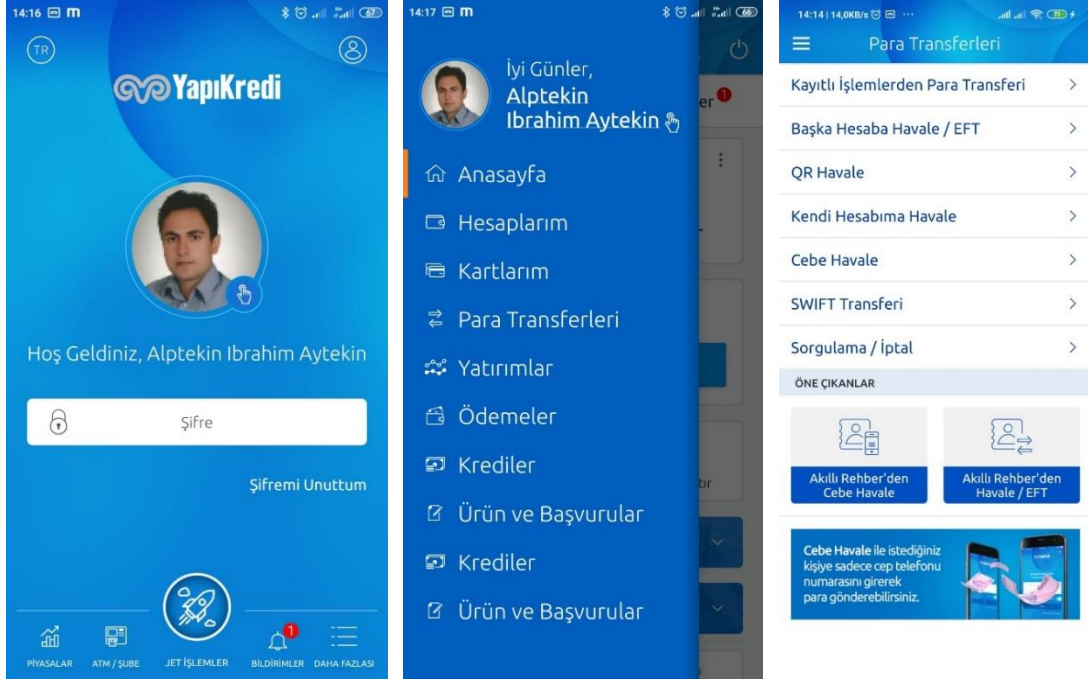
14:16 m

67

TR

YapıKredi

Hoş Geldiniz, Alptekin Ibrahim Aytekin

Şifre

Şifremi Unuttum

PİYASALAR

ATM / ŞUBE

JET İŞLEMLER

1

BİLDİRİMLER

DAHA FAZLASI

14:17 m

66

İyi Günler,
Alptekin
Ibrahim Aytekin

er

1

Anasayfa

Hesaplarım

Kartlarım

Para Transferleri

Yatırımlar

Ödemeler

Krediler

Ürün ve Başvurular

Krediler

Ürün ve Başvurular

tır

14:14 | 14,0KB/s ...

71

Para Transferleri

Kayıtlı İşlemlerden Para Transferi

Başka Hesaba Havale / EFT

QR Havale

Kendi Hesabıma Havale

Cebe Havale

SWIFT Transferi

Sorgulama / İptal

ÖNE ÇIKANLAR

Akıllı Rehber'den Cebe Havale

Akıllı Rehber'den Havale / EFT

Cebe Havale ile istediğiniz kişiye sadece cep telefonu numarasını girerek para gönderebilirsiniz.